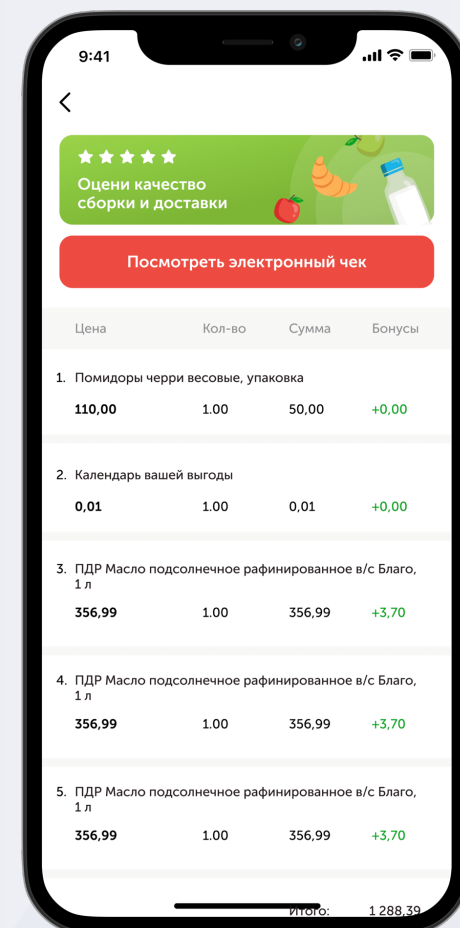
9:41

<

Оцени качество сборки и доставки

Посмотреть электронный чек

| Цена | Кол-во | Сумма | Бонусы |
|---|---|---|---|

1. Помидоры черри весовые, упаковка

| 110,00 | 1.00 | 50,00 | +0,00 |
|---|---|---|---|

2. Календарь вашей выгоды

| 0,01 | 1.00 | 0,01 | +0,00 |
|---|---|---|---|

3. ПДР Масло подсолнечное рафинированное в/с Благо, 1 л

| 356,99 | 1.00 | 356,99 | +3,70 |
|---|---|---|---|

4. ПДР Масло подсолнечное рафинированное в/с Благо, 1 л

| 356,99 | 1.00 | 356,99 | +3,70 |
|---|---|---|---|

5. ПДР Масло подсолнечное рафинированное в/с Благо, 1 л

| 356,99 | 1.00 | 356,99 | +3,70 |
|---|---|---|---|

Итого: 1 288,39